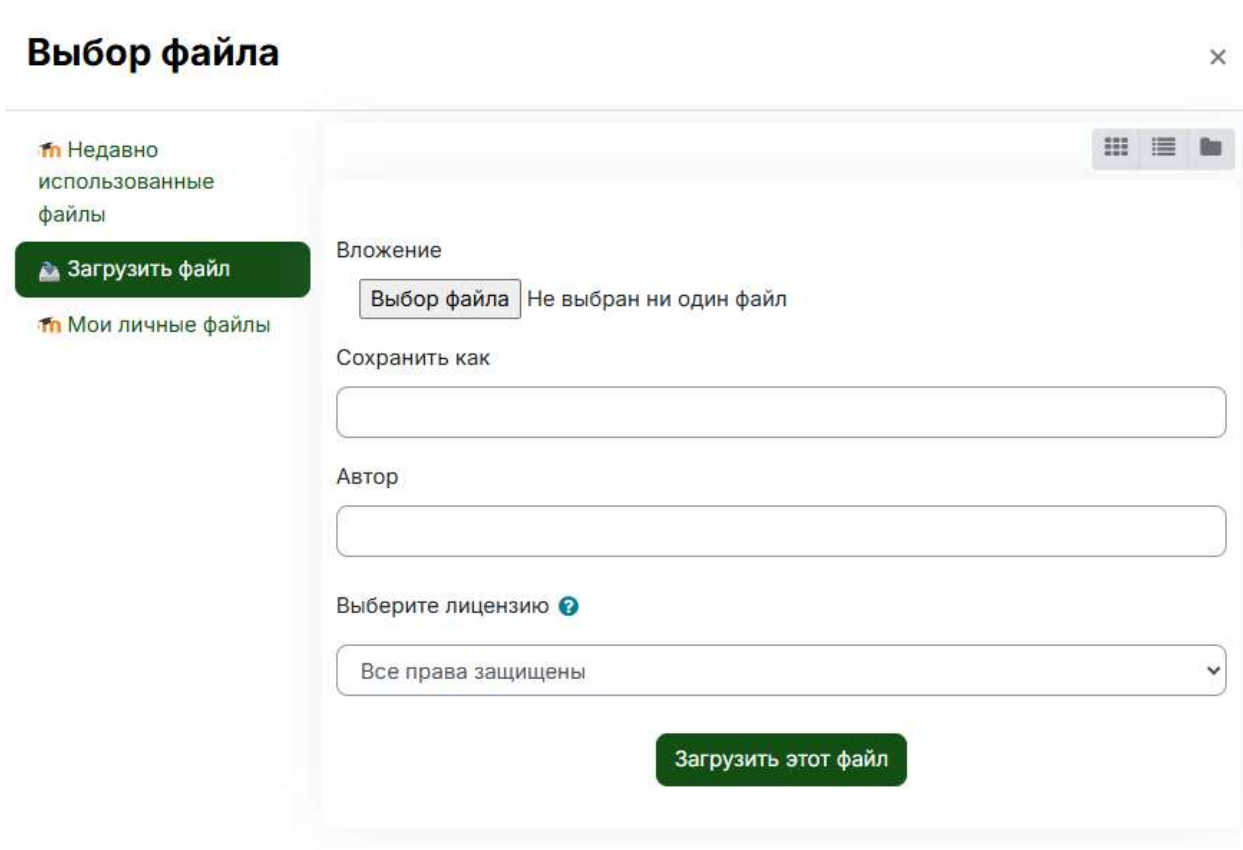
Выбор файла

×

Недавно использованные файлы

Загрузить файл

Мои личные файлы

Вложение

Выбор файла Не выбран ни один файл

Сохранить как

Автор

Выберите лицензию

Все права защищены

Загрузить этот файл